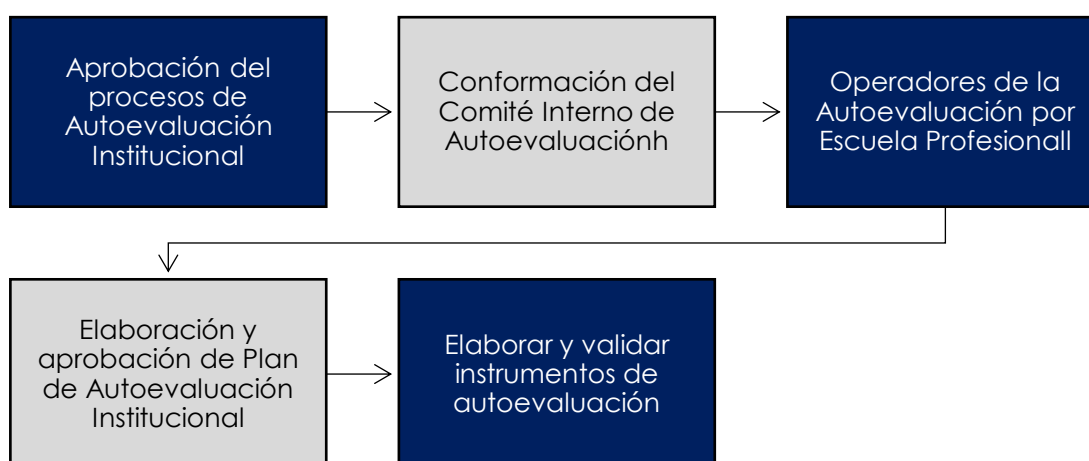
Aprobación del procesos de Autoevaluación Institucional

Conformación del Comité Interno de Autoevaluaciónh

Operadores de la Autoevaluación por Escuela Profesionall

Elaboración y aprobación de Plan de Autoevaluación Institucional

Elaborar y validar instrumentos de autoevaluación